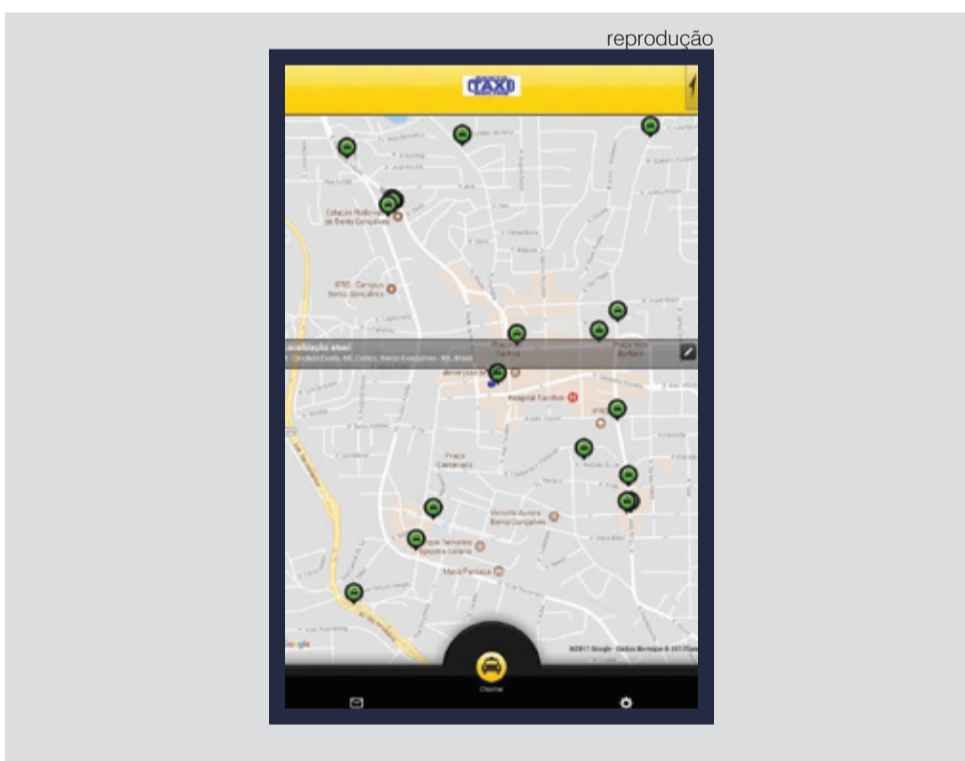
reprodução

TAXI

Estação Rodoviária de Bento Gonçalves

IFRS - Campus Bento Gonçalves

Localização atual
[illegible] Centro, Bento Gonçalves - RS, Brasil

Praça Tochini

Praça Vico Barbieri

Hospital Tacchini

Praça Cantarelli

Vinícola Aurora Bento Gonçalves

Maria Fumaça

Google

©2017 Google - Dados do mapa © 2017

Chamar